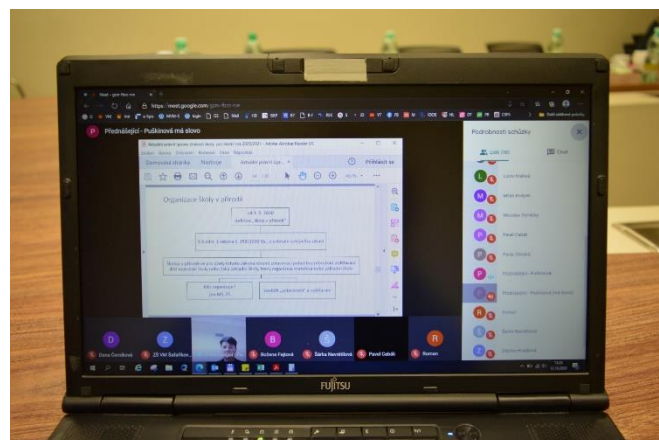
Meet - gsm-fbcr-me
https://meet.google.com/gsm-fbcr-me

P Přednášející - Puškinová má slovo

Aktuální právní úprava činnosti školy pro školní rok 2020/2021 - Adobe Acrobat Reader DC

Soubor Úpravy Zobrazení Nástroje Okno Nápověda

Domovská stránka Nástroje Aktuální právní úpr... ×

Přihlásit se

Organizace školy v přírodě

od 1. 9. 2020
zařazení „školy v přírodě"

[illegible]

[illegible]

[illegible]

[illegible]

Podrobnosti schůzky

Lidé Chat

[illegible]

D Dana Čendková
Z ZŠ VM Šalaškov...
B Bohena Fajtová
Š Šárka Navrátilová
Pavel Golčík
R Roman

FUJITSU